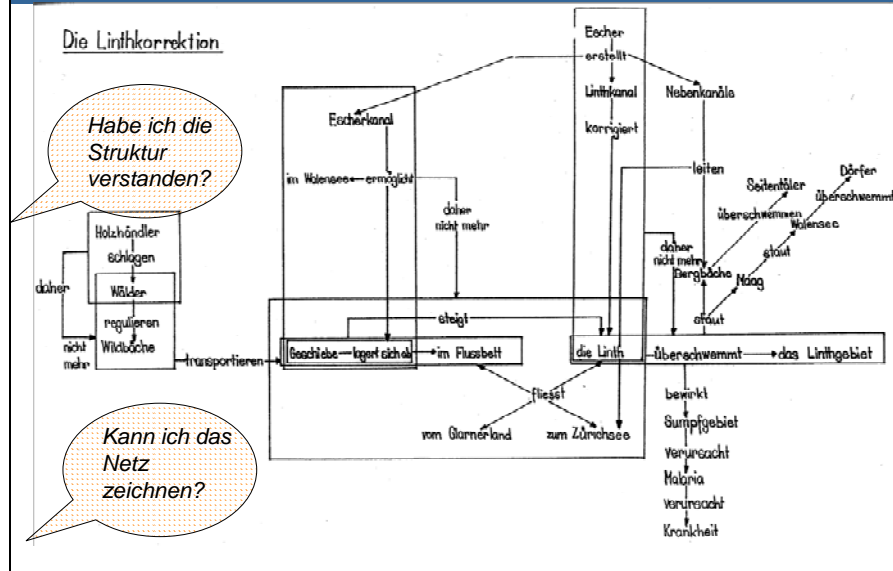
Die Linthkorrektion

Habe ich die Struktur verstanden?

Kann ich das Netz zeichnen?

Holzhändler
schlagen
Wälder
daher
nicht mehr
regulieren
Wildbäche
transportieren
Geschiebe
lagert sich ab
im Flussbett
steigt
Escherkanal
im Walensee
ermöglicht
daher nicht mehr
Escher
erstellt
Linthkanal
korrigiert
Nebenkanäle
leiten
die Linth
überschwemmt
das Linthgebiet
fliesst
vom Glarnerland
zum Zürichsee
daher nicht mehr
Bergbäche
Seitentäler
überschwemmen
Dörfer
überschwemmt
Walensee
staut
Maag
staut
bewirkt
Sumpfgebiet
verursacht
Malaria
verursacht
Krankheit